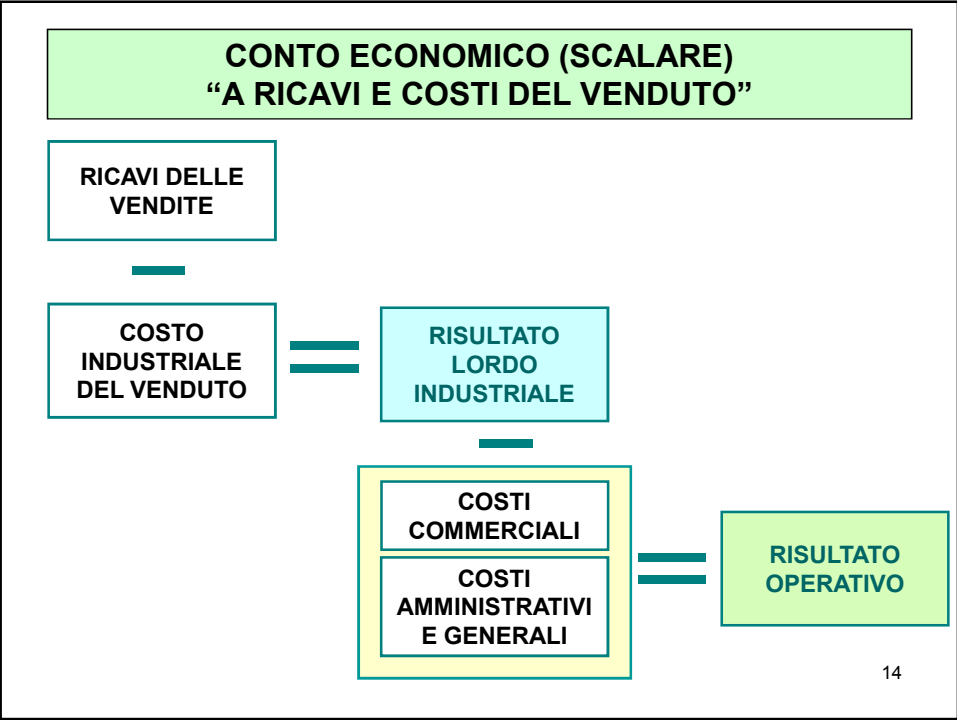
CONTO ECONOMICO (SCALARE)
“A RICAVI E COSTI DEL VENDUTO”

RICAVI DELLE VENDITE

COSTO INDUSTRIALE DEL VENDUTO

RISULTATO LORDO INDUSTRIALE

COSTI COMMERCIALI

COSTI AMMINISTRATIVI E GENERALI

RISULTATO OPERATIVO

14